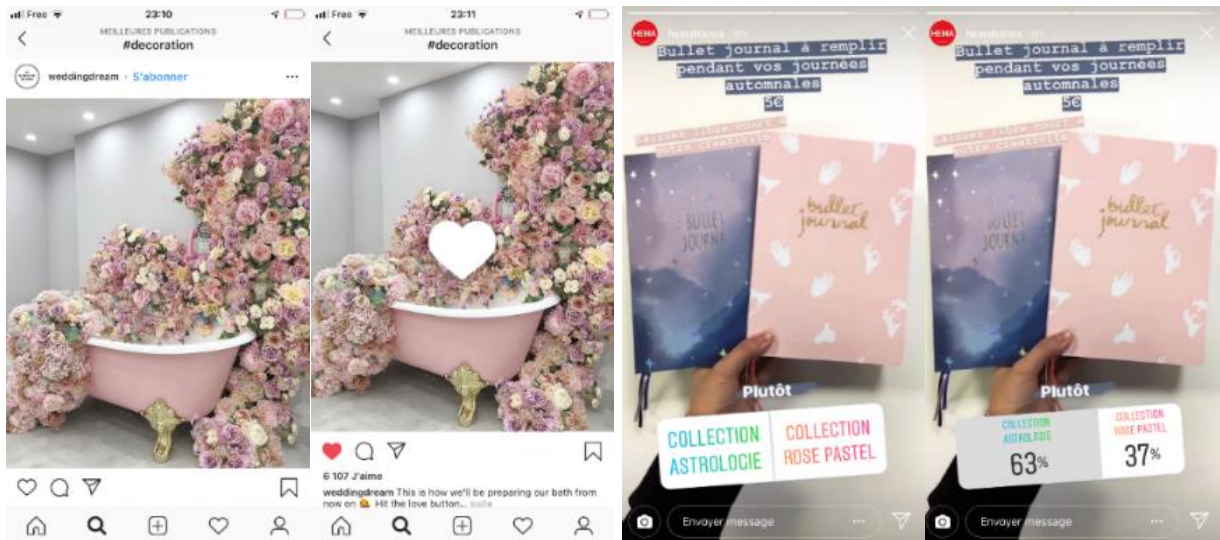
Free 23:10
MEILLEURES PUBLICATIONS
#decoration
weddingdream • S'abonner

Free 23:11
MEILLEURES PUBLICATIONS
#decoration
6 107 J'aime
weddingdream This is how we'll be preparing our bath from now on Hit the love button... suite

HEMA hemafrance
Bullet journal à remplir pendant vos journées automnales
5€
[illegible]
Bullet journal
bullet journal
Plutôt
COLLECTION ASTROLOGIE
COLLECTION ROSE PASTEL
Envoyer message

HEMA hemafrance
Bullet journal à remplir pendant vos journées automnales
5€
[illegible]
bullet journal
Plutôt
COLLECTION ASTROLOGIE
63%
COLLECTION ROSE PASTEL
37%
Envoyer message